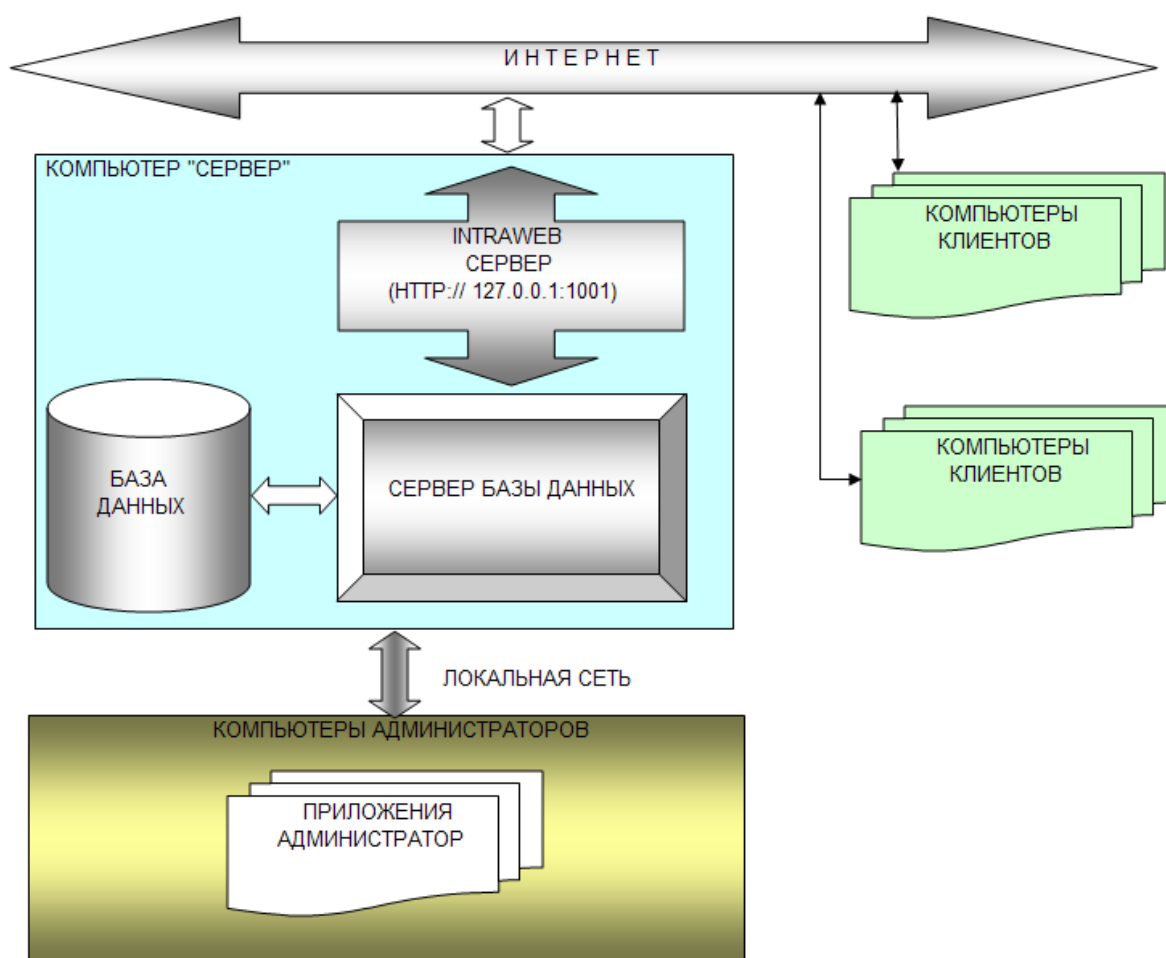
ИНТЕРНЕТ

КОМПЬЮТЕР "СЕРВЕР"

INTRAWEB
СЕРВЕР
(HTTP:// 127.0.0.1:1001)

БАЗА
ДАННЫХ

СЕРВЕР БАЗЫ ДАННЫХ

КОМПЬЮТЕРЫ
КЛИЕНТОВ

КОМПЬЮТЕРЫ
КЛИЕНТОВ

ЛОКАЛЬНАЯ СЕТЬ

КОМПЬЮТЕРЫ АДМИНИСТРАТОРОВ

ПРИЛОЖЕНИЯ
АДМИНИСТРАТОР